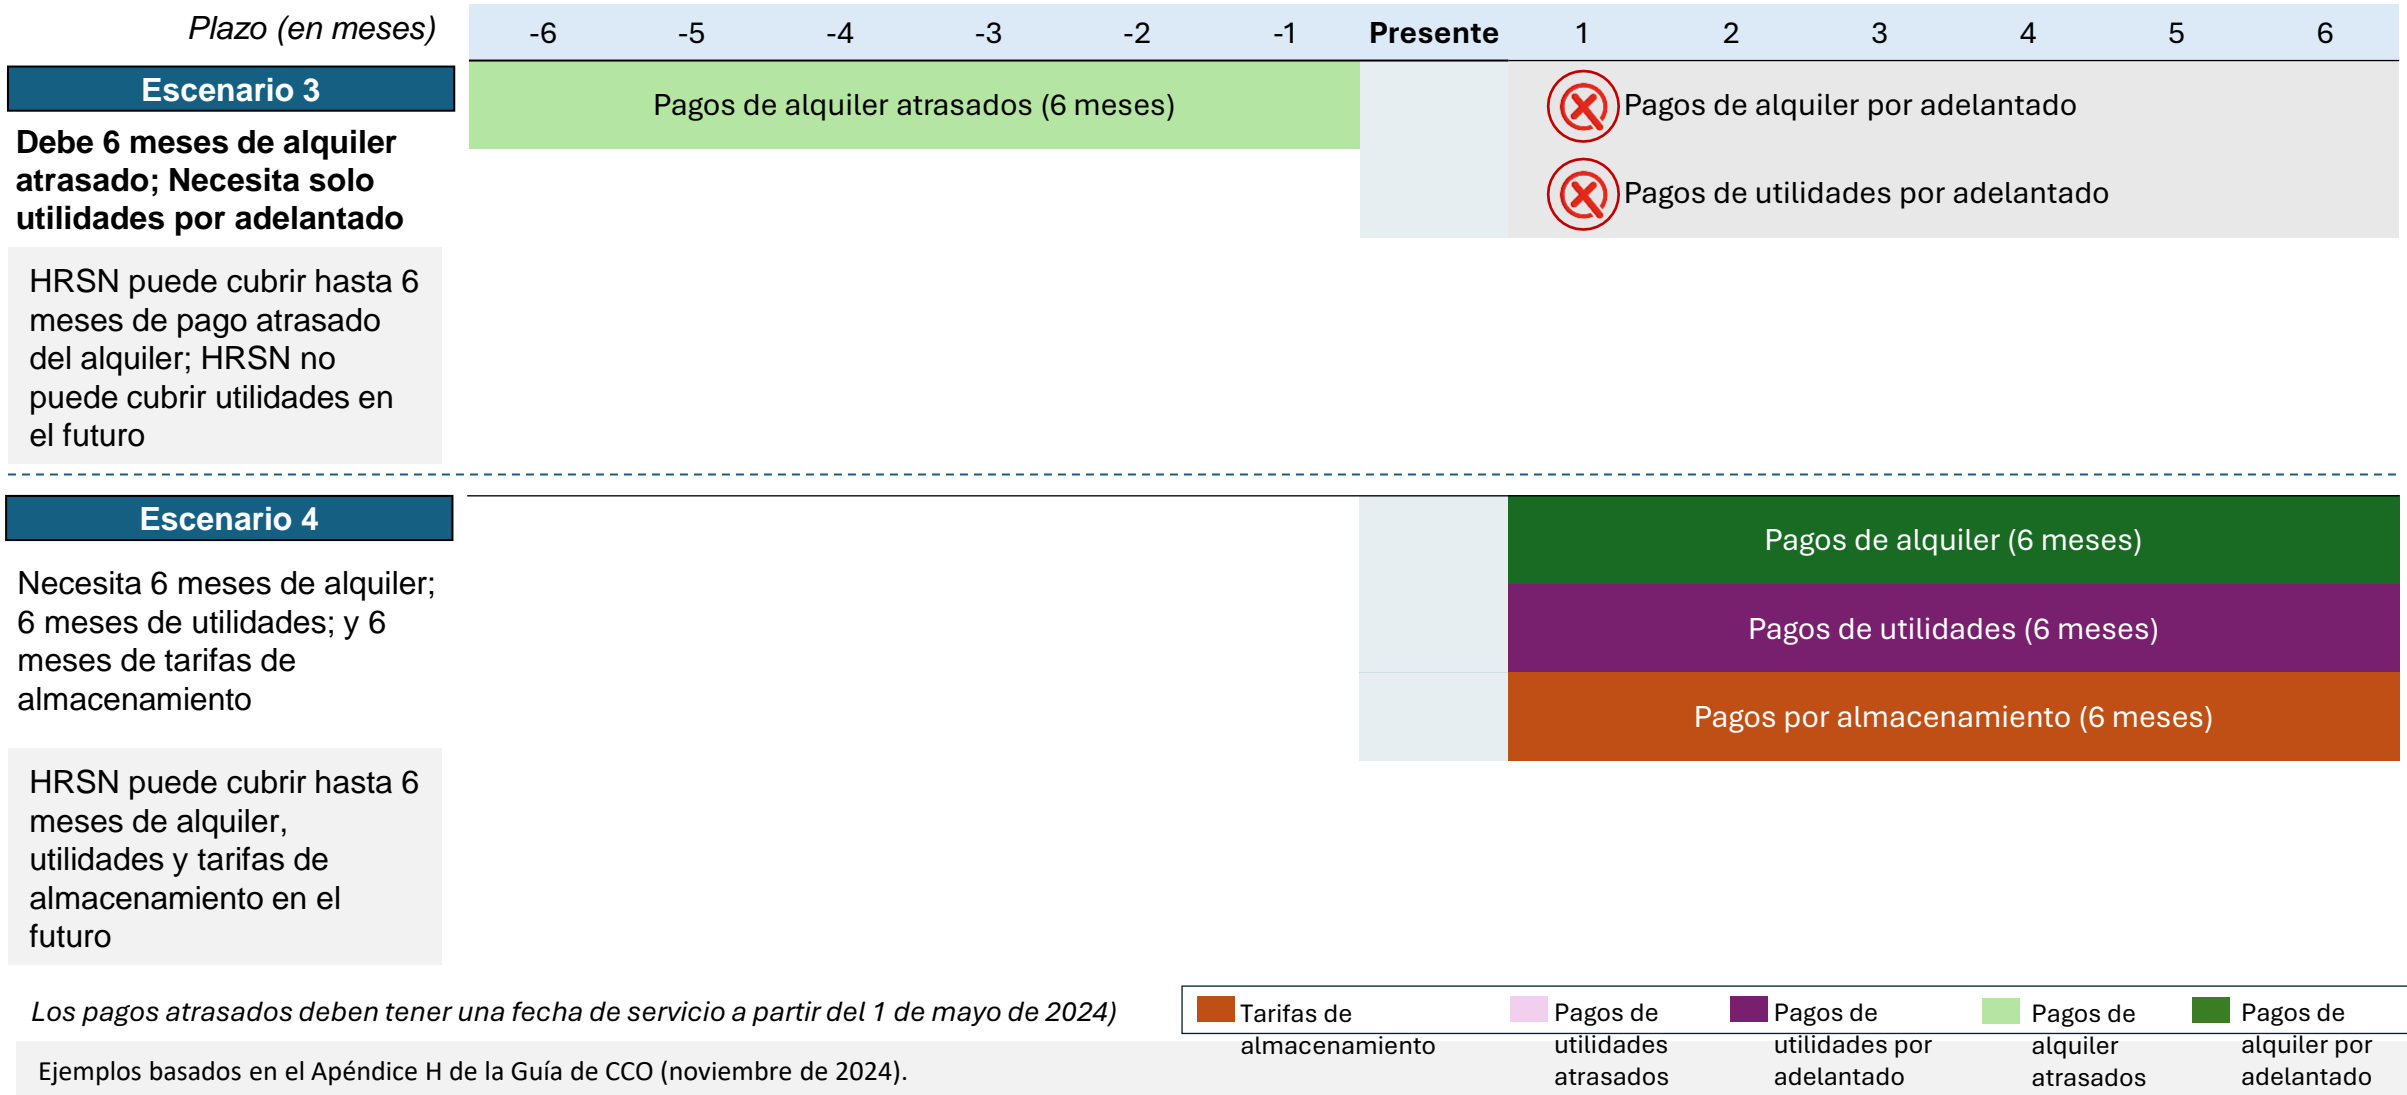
Plazo (en meses)

| -6 | -5 | -4 | -3 | -2 | -1 | Presente | 1 | 2 | 3 | 4 | 5 | 6 |
|---|---|---|---|---|---|---|---|---|---|---|---|---|

Escenario 3

Debe 6 meses de alquiler atrasado; Necesita solo utilidades por adelantado

HRSN puede cubrir hasta 6 meses de pago atrasado del alquiler; HRSN no puede cubrir utilidades en el futuro

Pagos de alquiler atrasados (6 meses)

Pagos de alquiler por adelantado

Pagos de utilidades por adelantado

Escenario 4

Necesita 6 meses de alquiler; 6 meses de utilidades; y 6 meses de tarifas de almacenamiento

HRSN puede cubrir hasta 6 meses de alquiler, utilidades y tarifas de almacenamiento en el futuro

Pagos de alquiler (6 meses)

Pagos de utilidades (6 meses)

Pagos por almacenamiento (6 meses)

Los pagos atrasados deben tener una fecha de servicio a partir del 1 de mayo de 2024)

Ejemplos basados en el Apéndice H de la Guía de CCO (noviembre de 2024).

Tarifas de almacenamiento

Pagos de utilidades atrasados

Pagos de utilidades por adelantado

Pagos de alquiler atrasados

Pagos de alquiler por adelantado